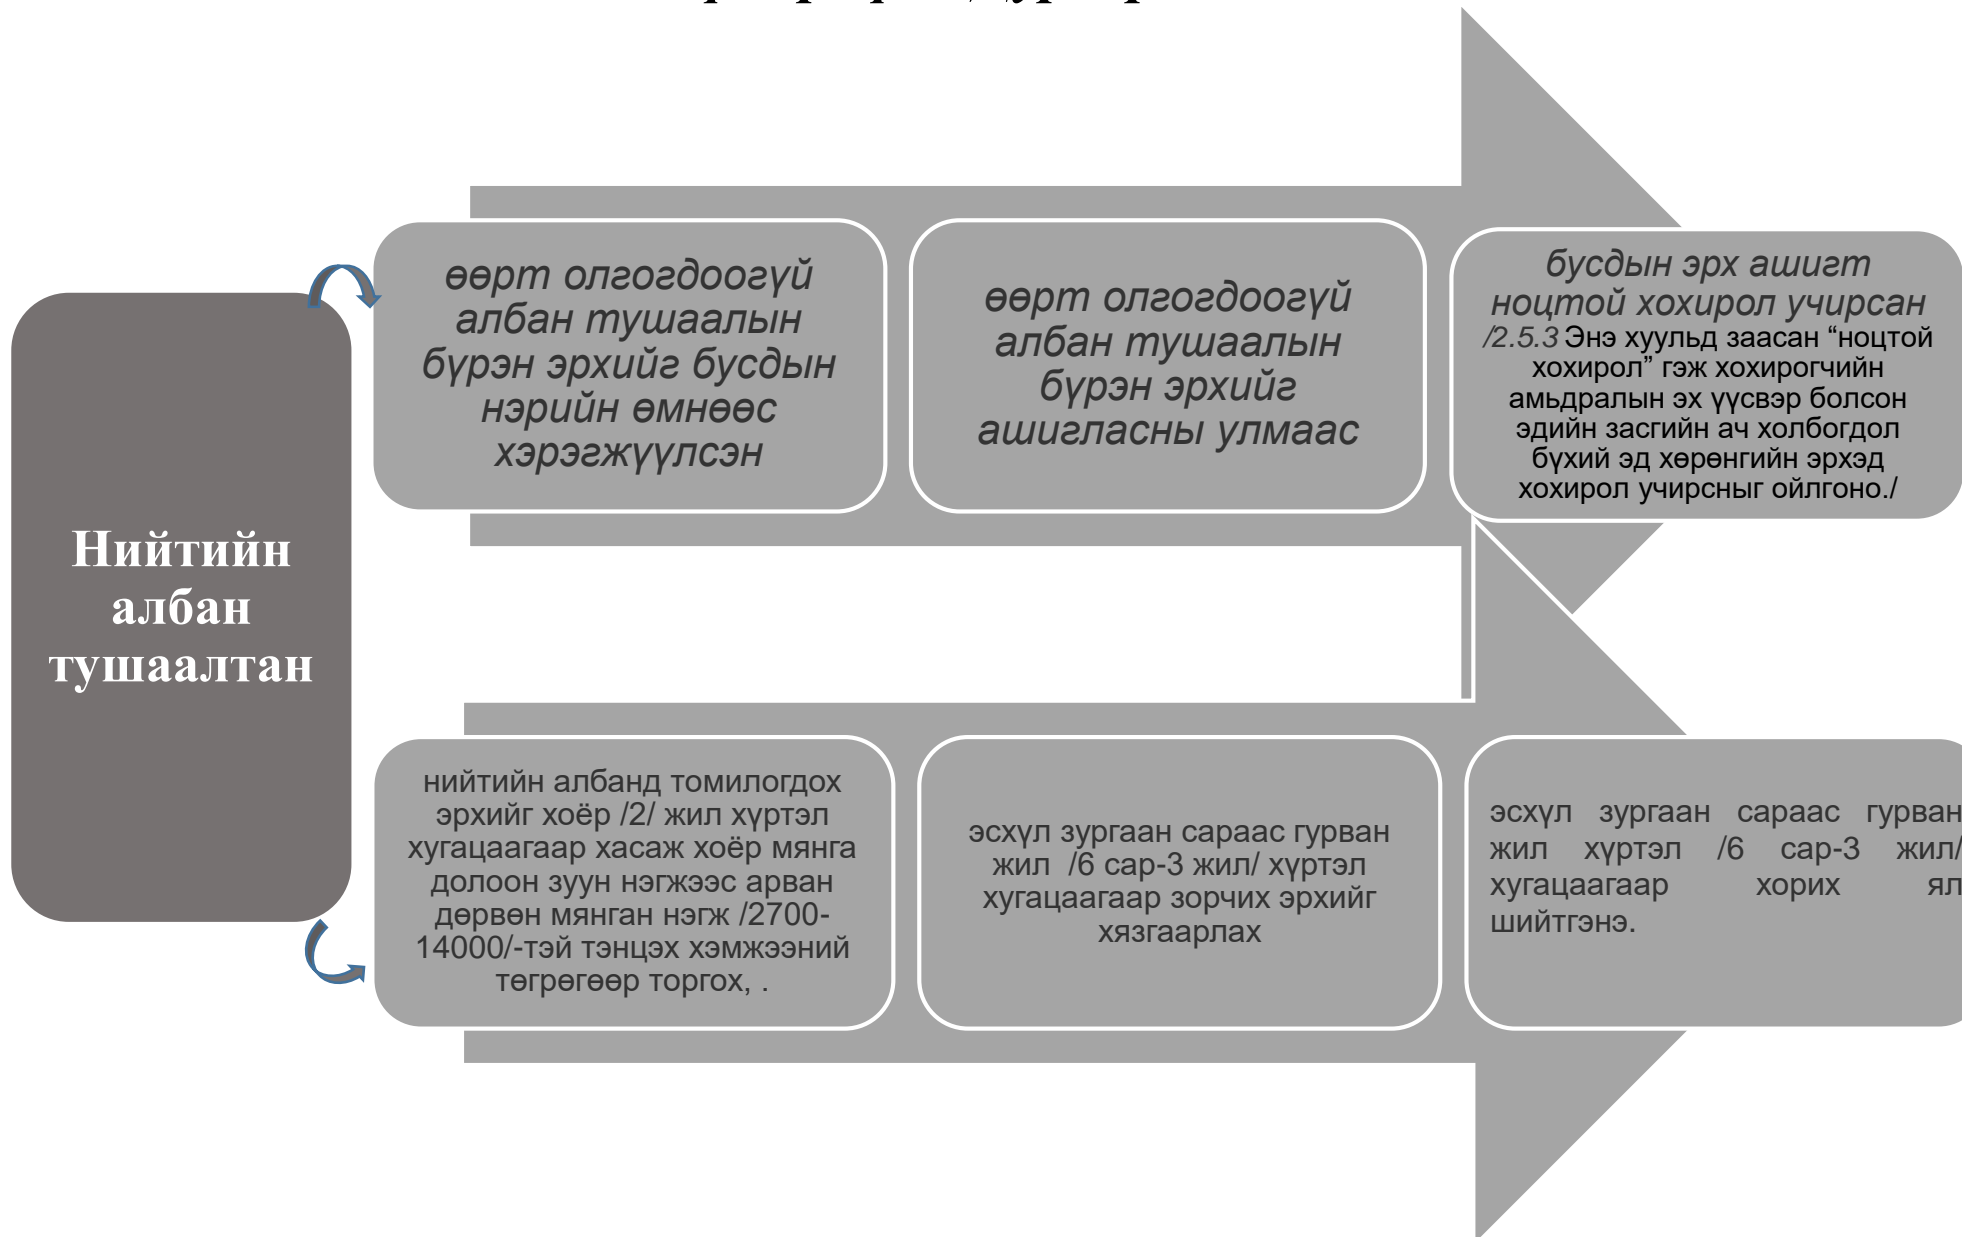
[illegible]

Нийтийн албан тушаалтан

өөрт олгогдоогүй албан тушаалын бүрэн эрхийг бусдын нэрийн өмнөөс хэрэгжүүлсэн

өөрт олгогдоогүй албан тушаалын бүрэн эрхийг ашигласны улмаас

бусдын эрх ашигт ноцтой хохирол учирсан /2.5.3 Энэ хуульд заасан “ноцтой хохирол” гэж хохирогчийн амьдралын эх үүсвэр болсон эдийн засгийн ач холбогдол бүхий эд хөрөнгийн эрхэд хохирол учирсныг ойлгоно./

нийтийн албанд томилогдох эрхийг хоёр /2/ жил хүртэл хугацаагаар хасаж хоёр мянга долоон зуун нэгжээс арван дөрвөн мянган нэгж /2700-14000/-тэй тэнцэх хэмжээний төгрөгөөр торгох, .

эсхүл зургаан сараас гурван жил /6 сар-3 жил/ хүртэл хугацаагаар зорчих эрхийг хязгаарлах

эсхүл зургаан сараас гурван жил хүртэл /6 сар-3 жил/ хугацаагаар хорих ял шийтгэнэ.